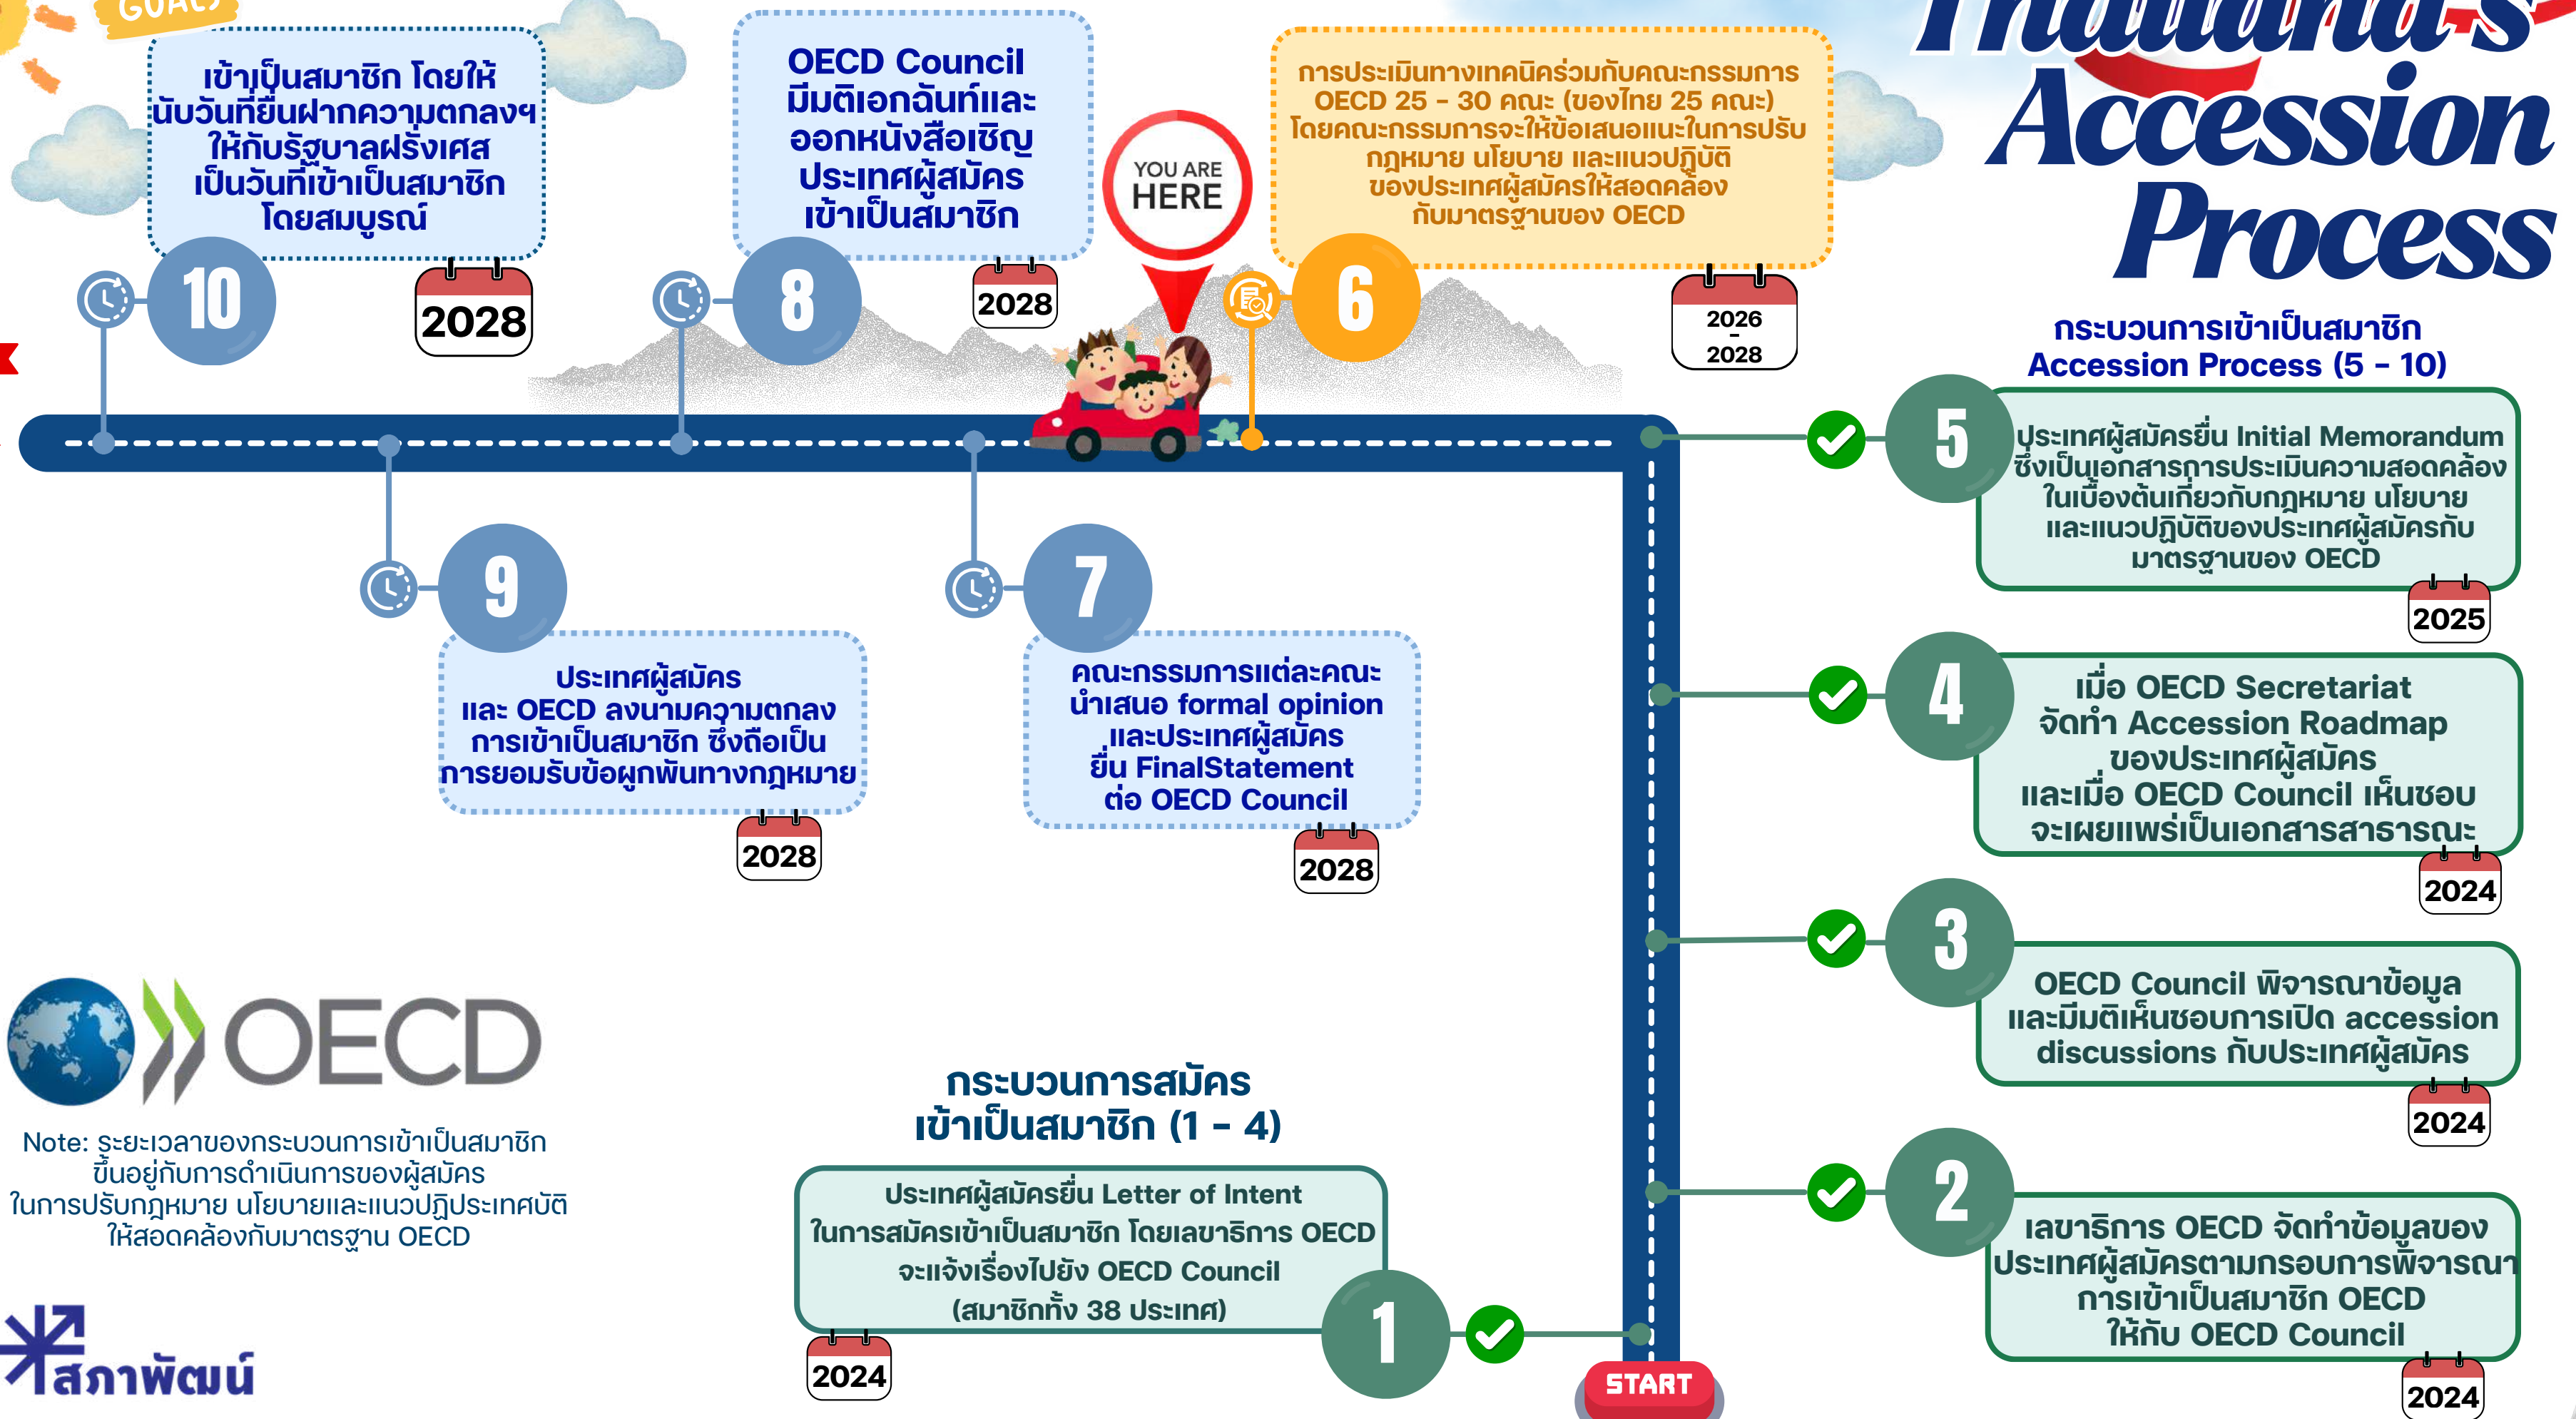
GOAL

Thailand's Accession Process

เข้าเป็นสมาชิก โดยให้นับวันที่ยื่นฝากความตกลงฯ ให้กับรัฐบาลฝรั่งเศส เป็นวันที่เข้าเป็นสมาชิกโดยสมบูรณ์

10

2028

OECD Council มีมติเอกฉันท์และออกหนังสือเชิญประเทศผู้สมัครเข้าเป็นสมาชิก

8

2028

YOU ARE HERE

การประเมินทางเทคนิคร่วมกับคณะกรรมการ OECD 25 - 30 คณะ (ของไทย 25 คณะ) โดยคณะกรรมการจะให้ข้อเสนอแนะในการปรับกฎหมาย นโยบาย และแนวปฏิบัติของประเทศผู้สมัครให้สอดคล้องกับมาตรฐานของ OECD

6

2026 - 2028

กระบวนการเข้าเป็นสมาชิก
Accession Process (5 - 10)

5

ประเทศผู้สมัครยื่น Initial Memorandum ซึ่งเป็นเอกสารการประเมินความสอดคล้องในเบื้องต้นเกี่ยวกับกฎหมาย นโยบาย และแนวปฏิบัติของประเทศผู้สมัครกับมาตรฐานของ OECD

2025

9

ประเทศผู้สมัคร และ OECD ลงนามความตกลงการเข้าเป็นสมาชิก ซึ่งถือเป็นการยอมรับข้อผูกพันทางกฎหมาย

2028

7

คณะกรรมการแต่ละคณะนำเสนอ formal opinion และประเทศผู้สมัครยื่น FinalStatement ต่อ OECD Council

2028

4

เมื่อ OECD Secretariat จัดทำ Accession Roadmap ของประเทศผู้สมัคร และเมื่อ OECD Council เห็นชอบ จะเผยแพร่เป็นเอกสารสาธารณะ

2024

3

OECD Council พิจารณาข้อมูล และมีมติเห็นชอบการเปิด accession discussions กับประเทศผู้สมัคร

2024

OECD

Note: ระยะเวลาของกระบวนการเข้าเป็นสมาชิกขึ้นอยู่กับการดำเนินการของผู้สมัคร ในการปรับกฎหมาย นโยบายและแนวปฏิประเทศบัติให้สอดคล้องกับมาตรฐาน OECD

กระบวนการสมัครเข้าเป็นสมาชิก (1 - 4)

ประเทศผู้สมัครยื่น Letter of Intent ในการสมัครเข้าเป็นสมาชิก โดยเลขาธิการ OECD จะแจ้งเรื่องไปยัง OECD Council (สมาชิกทั้ง 38 ประเทศ)

2024

1

START

2

เลขาธิการ OECD จัดทำข้อมูลของประเทศผู้สมัครตามกรอบการพิจารณาการเข้าเป็นสมาชิก OECD ให้กับ OECD Council

2024

สภาพัฒน์